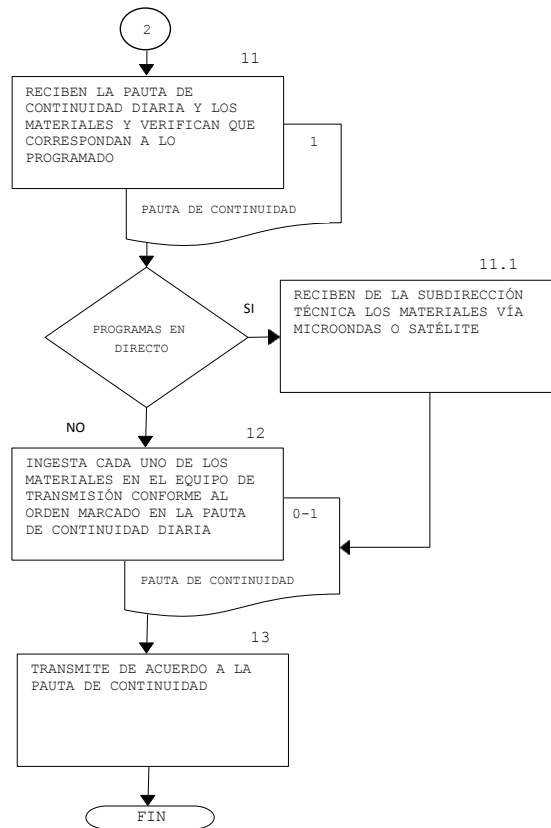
2

11

RECIBEN LA PAUTA DE CONTINUIDAD DIARIA Y LOS MATERIALES Y VERIFICAN QUE CORRESPONDAN A LO PROGRAMADO

1

PAUTA DE CONTINUIDAD

PROGRAMAS EN DIRECTO

SI

11.1

RECIBEN DE LA SUBDIRECCIÓN TÉCNICA LOS MATERIALES VÍA MICROONDAS O SATÉLITE

NO

12

INGESTA CADA UNO DE LOS MATERIALES EN EL EQUIPO DE TRANSMISIÓN CONFORME AL ORDEN MARCADO EN LA PAUTA DE CONTINUIDAD DIARIA

0-1

PAUTA DE CONTINUIDAD

13

TRANSMITE DE ACUERDO A LA PAUTA DE CONTINUIDAD

FIN